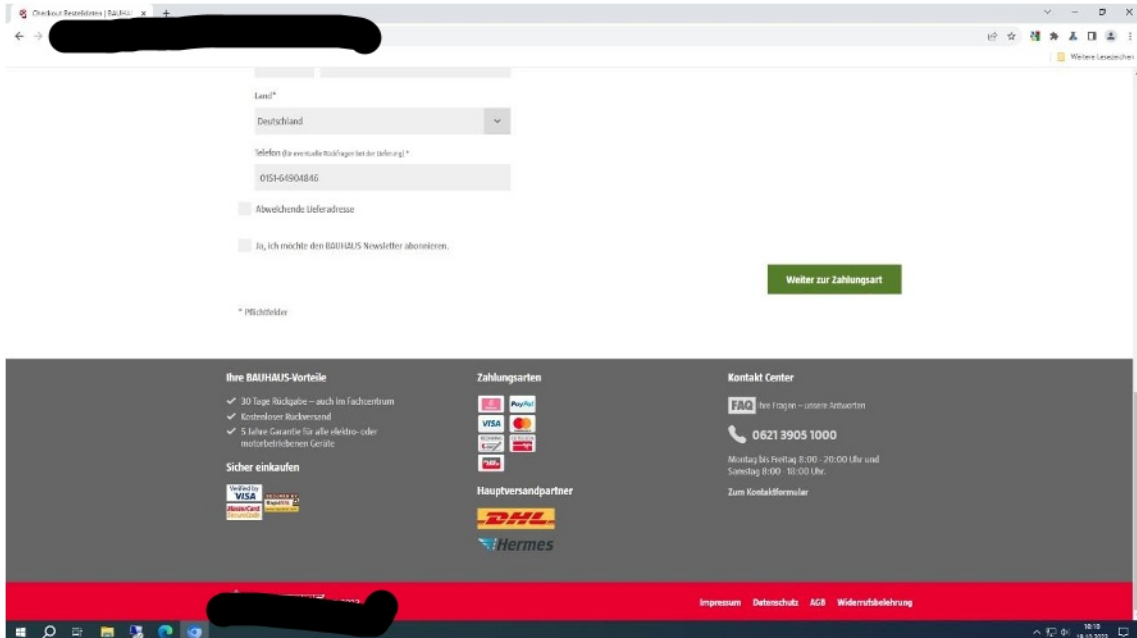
Checkout Bestelldaten | BAUHAU ×

Weitere Lesezeichen

Land*

Deutschland

Telefon (für eventuelle Rückfragen bei der Lieferung) *

0151-64904846

Abweichende Lieferadresse

Ja, ich möchte den BAUHAUS Newsletter abonnieren.

Weiter zur Zahlungsart

* Pflichtfelder

Ihre BAUHAUS-Vorteile

✓ 30 Tage Rückgabe – auch im Fachcentrum
✓ Kostenloser Rückversand
✓ 5 Jahre Garantie für alle elektro- oder motorbetriebenen Geräte

Sicher einkaufen

Verified by VISA

MasterCard SecureCode

Zahlungsarten

PayPal

VISA

Hauptversandpartner

DHL

Hermes

Kontakt Center

FAQ Ihre Fragen – unsere Antworten

0621 3905 1000

Montag bis Freitag 8:00 - 20:00 Uhr und Samstag 8:00 - 18:00 Uhr.

Zum Kontaktformular

Impressum Datenschutz AGB Widerrufsbelehrung

10:10